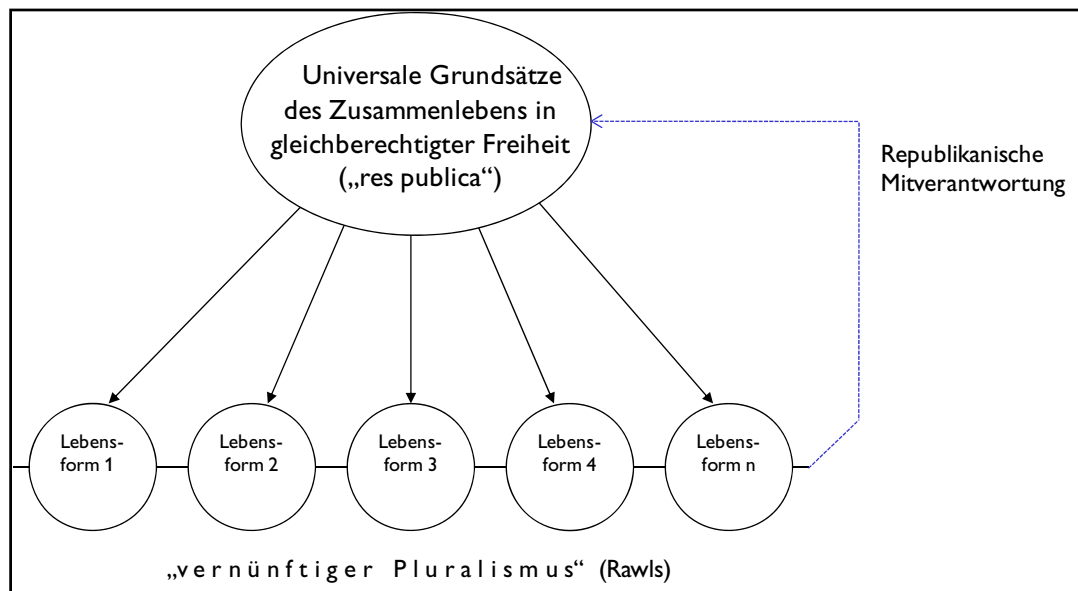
Universale Grundsätze des Zusammenlebens in gleichberechtigter Freiheit („res publica“)

Republikanische Mitverantwortung

Lebensform 1

Lebensform 2

Lebensform 3

Lebensform 4

Lebensform n

„vernünftiger Pluralismus“ (Rawls)